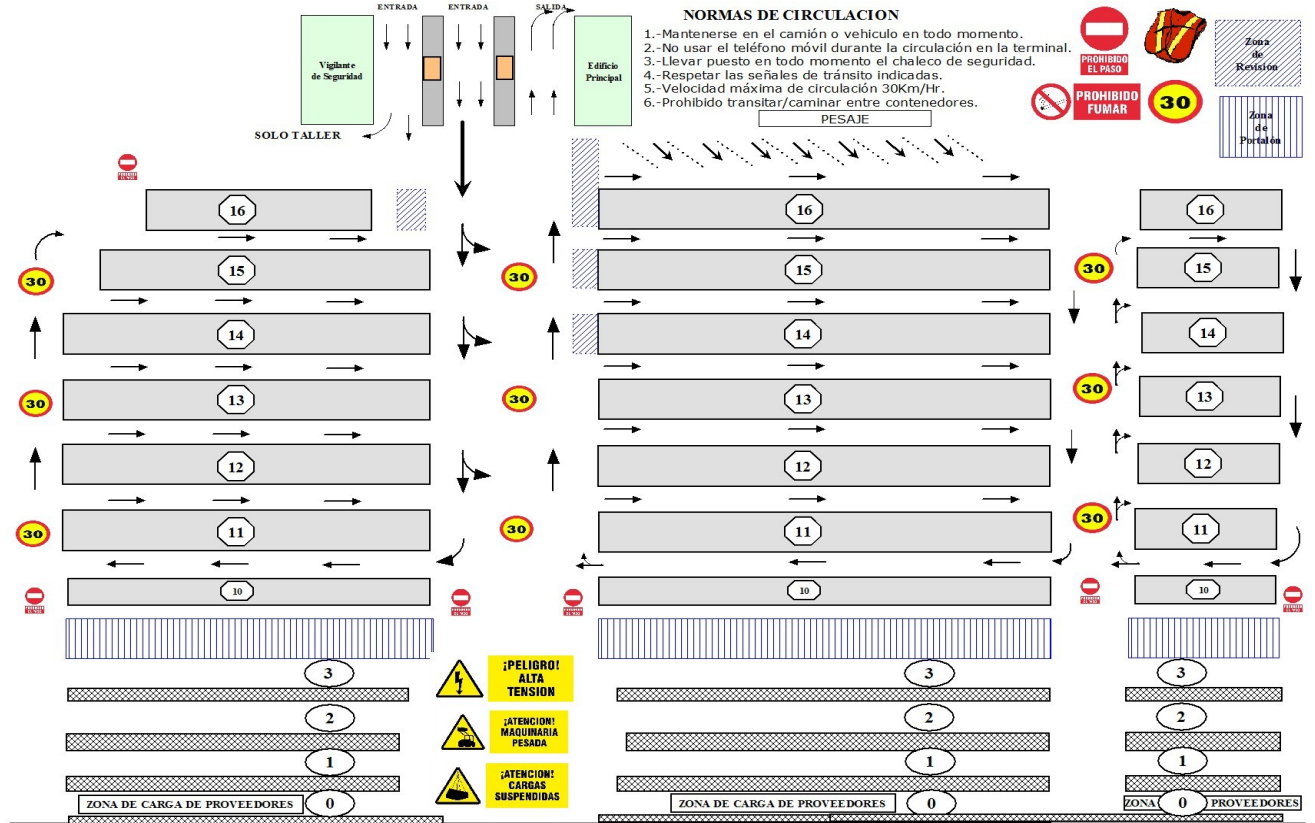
ENTRADA ENTRADA SALIDA

Vigilante de Seguridad

Edificio Principal

SOLO TALLER

NORMAS DE CIRCULACION
1.-Mantenerse en el camión o vehiculo en todo momento.
2.-No usar el teléfono móvil durante la circulación en la terminal.
3.-Llevar puesto en todo momento el chaleco de seguridad.
4.-Respetar las señales de tránsito indicadas.
5.-Velocidad máxima de circulación 30Km/Hr.
6.-Prohibido transitar/caminar entre contenedores.

PESAJE

PROHIBIDO EL PASO

PROHIBIDO FUMAR

30

Zona de Revisión

Zona de Portalon

16 16 16
30 15 30 15 30 15
14 14 14
30 13 30 13 30 13
12 12 12
30 11 30 11 30 11
10 10 10

¡PELIGRO! ALTA TENSION

¡ATENCION! MAQUINARIA PESADA

¡ATENCION! CARGAS SUSPENDIDAS

3 3 3
2 2 2
1 1 1

ZONA DE CARGA DE PROVEEDORES 0
ZONA DE CARGA DE PROVEEDORES 0
ZONA 0 PROVEEDORES